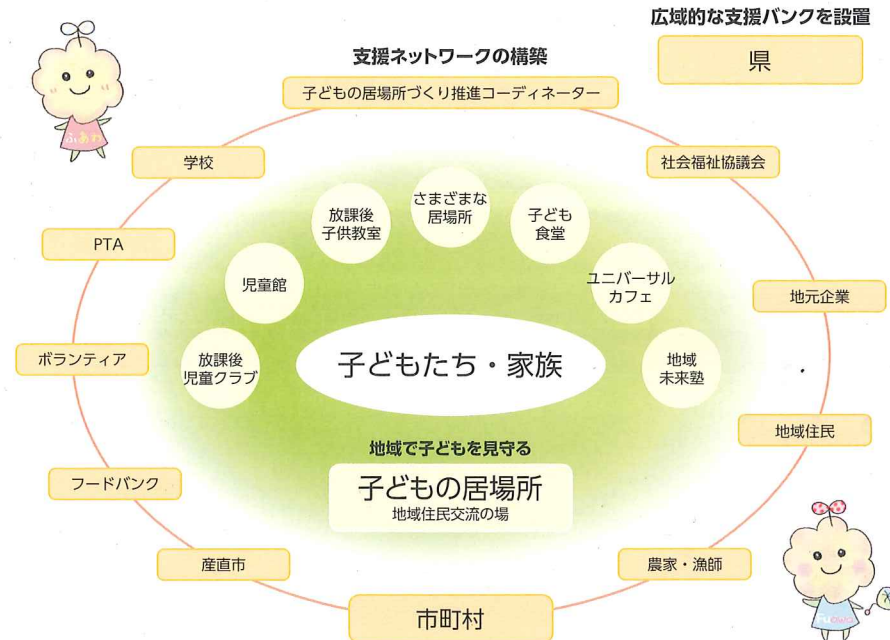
広域的な支援バンクを設置

県

支援ネットワークの構築

子どもの居場所づくり推進コーディネーター

学校

社会福祉協議会

PTA

地元企業

ボランティア

地域住民

フードバンク

産直市

農家・漁師

市町村

放課後子供教室

さまざまな居場所

子ども食堂

児童館

ユニバーサルカフェ

放課後児童クラブ

子どもたち・家族

地域未来塾

地域で子どもを見守る

子どもの居場所
地域住民交流の場

ふぁみ

ここみ